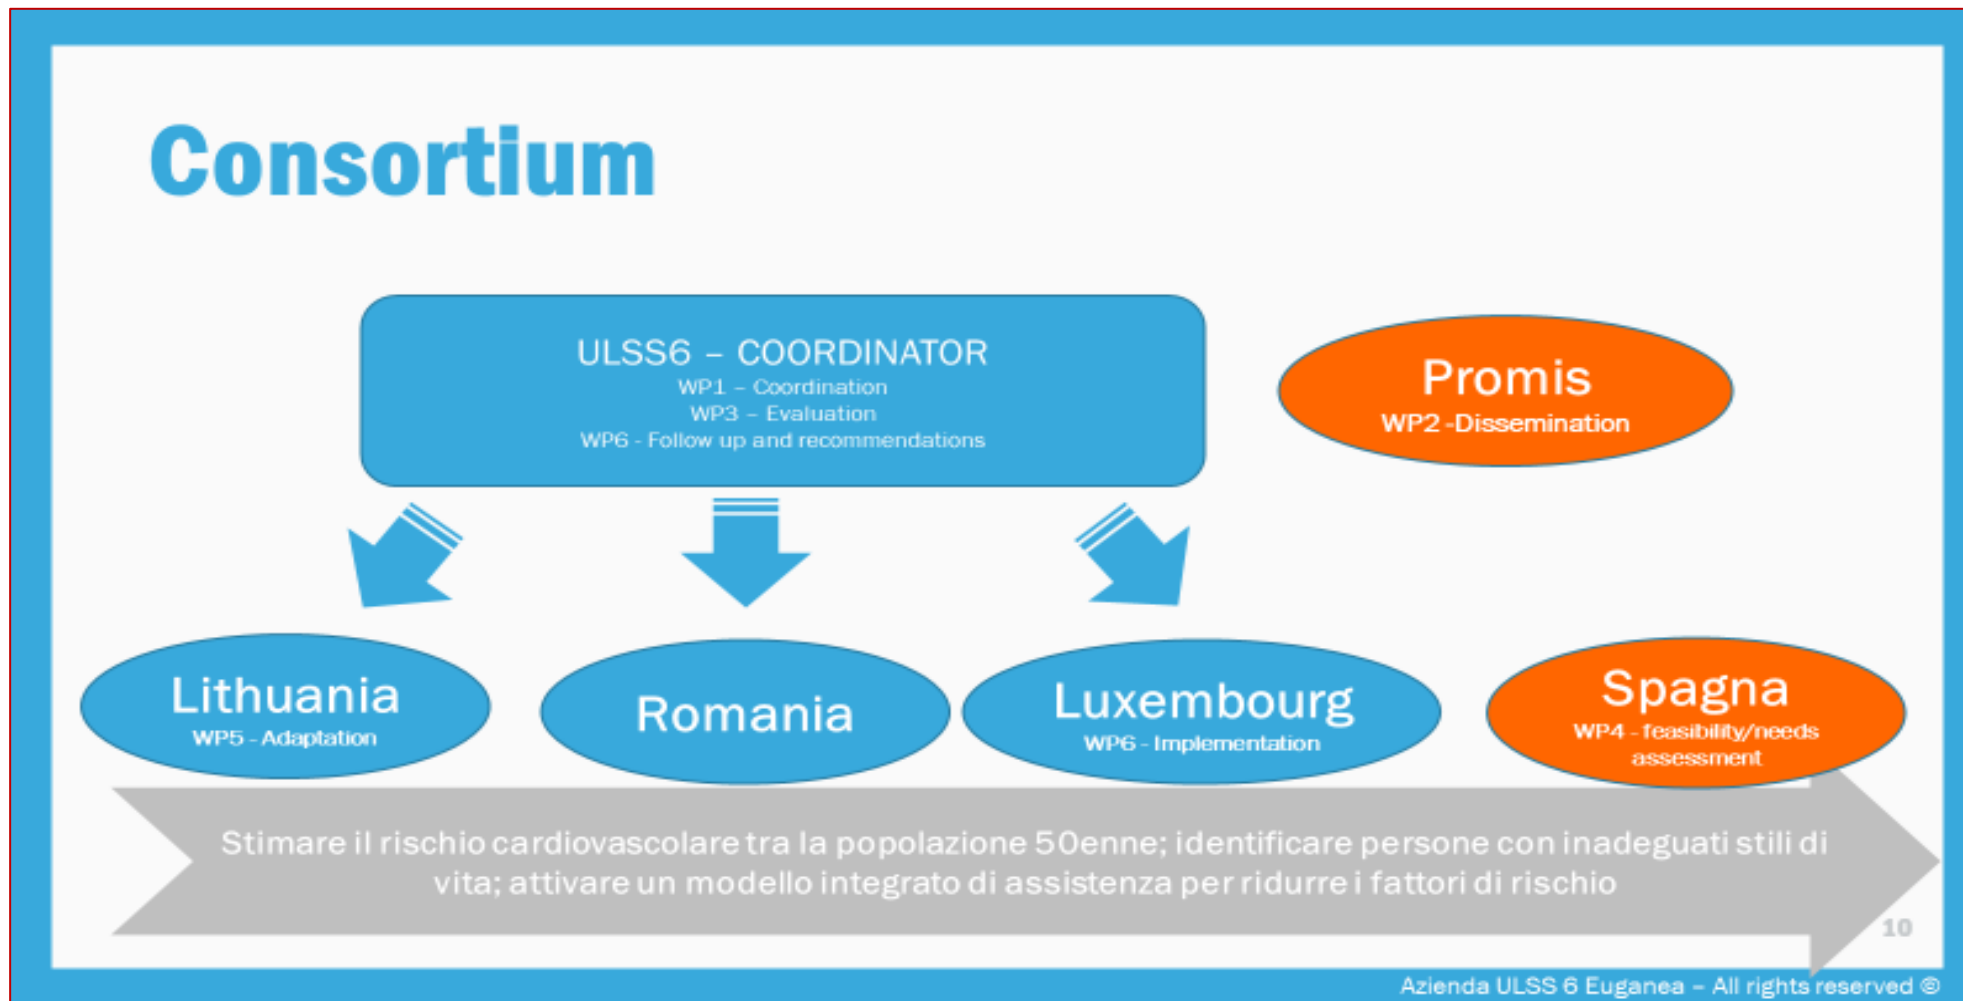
Consortium

ULSS6 – COORDINATOR
WP1 – Coordination
WP3 – Evaluation
WP6 - Follow up and recommendations

Promis
WP2 -Dissemination

Lithuania
WP5 - Adaptation

Romania

Luxembourg
WP6 - Implementation

Spagna
WP4 - feasibility/needs assessment

Stimare il rischio cardiovascolare tra la popolazione 50enne; identificare persone con inadeguati stili di vita; attivare un modello integrato di assistenza per ridurre i fattori di rischio

10

Azienda ULSS 6 Euganea – All rights reserved ©